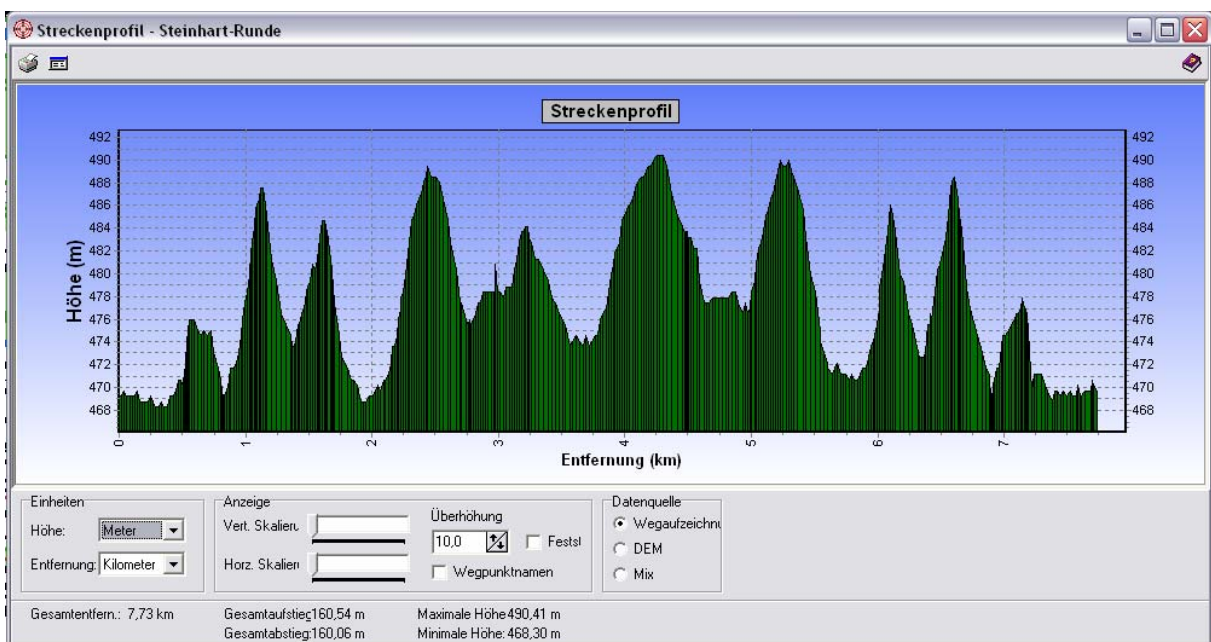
Streckenprofil - Steinhart-Runde

Streckenprofil

Höhe (m)

492
490
488
486
484
482
480
478
476
474
472
470
468

492
490
488
486
484
482
480
478
476
474
472
470
468

0
1
2
3
4
5
6
7

Entfernung (km)

Einheiten
Höhe: Meter
Entfernung: Kilometer

Anzeige
Vert. Skalierı
Horz. Skalierı
Überhöhung
10,0
Festst
Wegpunktnamen

Datenquelle
Wegaufzeichnı
DEM
Mix

Gesamtentfern.: 7,73 km
Gesamtaufstieg160,54 m
Gesamtabstieg160,06 m
Maximale Höhe 490,41 m
Minimale Höhe: 468,30 m